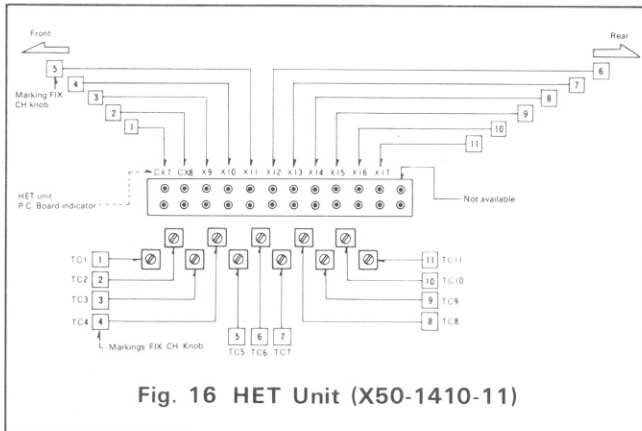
Front

Rear

Marking FIX CH knob

5
4
3
2
1

6
7
8
9
10
11

CX7 CX8 X9 X10 X11 X12 X13 X14 X15 X16 X17

HET unit P.C Board indicator

Not available

TC1 1
TC2 2
TC3 3
TC4 4

Markings FIX CH Knob

5 TC5
6 TC6
7 TC7

8 TC8
9 TC9
10 TC10
11 TC11

Fig. 16 HET Unit (X50-1410-11)